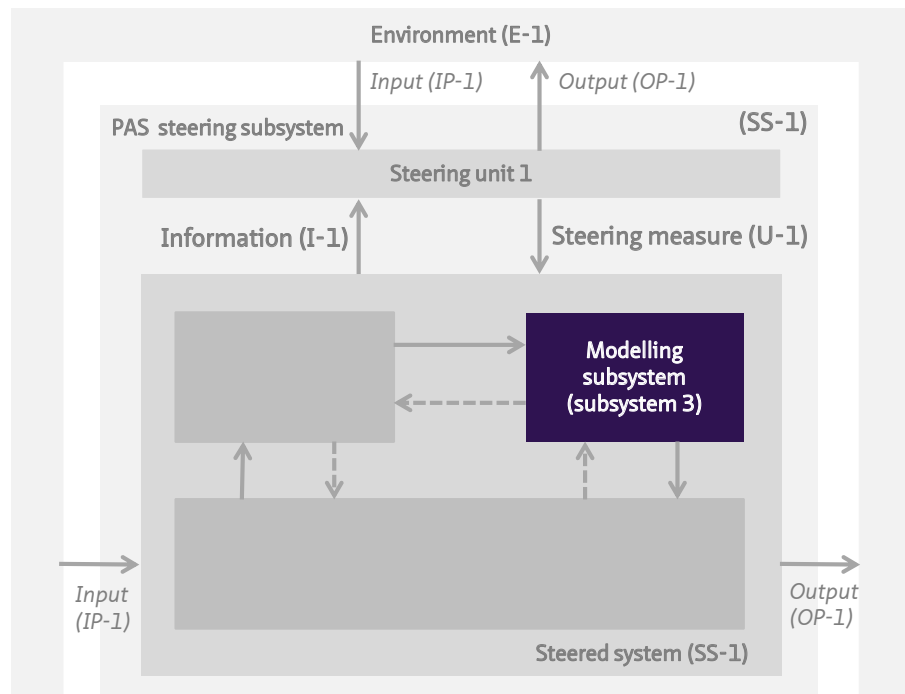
Environment (E-1)

Input (IP-1)

Output (OP-1)

PAS steering subsystem

(SS-1)

Steering unit 1

Information (I-1)

Steering measure (U-1)

Modelling subsystem (subsystem 3)

Input (IP-1)

Output (OP-1)

Steered system (SS-1)